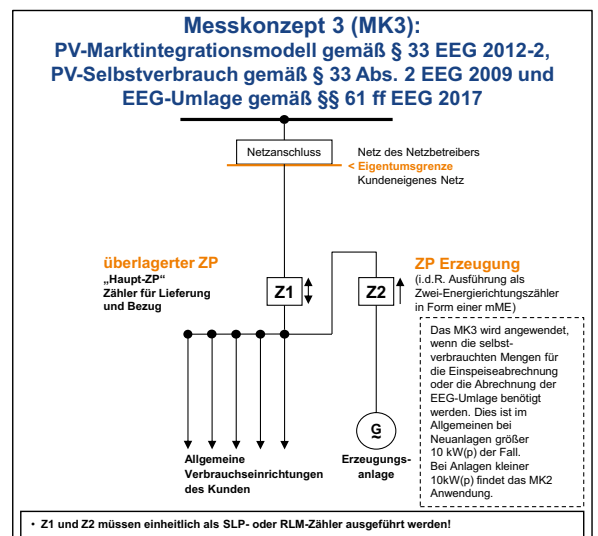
Messkonzept 3 (MK3):
PV-Marktintegrationsmodell gemäß § 33 EEG 2012-2, PV-Selbstverbrauch gemäß § 33 Abs. 2 EEG 2009 und EEG-Umlage gemäß §§ 61 ff EEG 2017

Netzanschluss

Netz des Netzbetreibers
< Eigentumsgrenze
Kundeneigenes Netz

überlagerter ZP
„Haupt-ZP"
Zähler für Lieferung und Bezug

Z1

Z2

ZP Erzeugung
(i.d.R. Ausführung als Zwei-Energierichtungszähler in Form einer mME)

Das MK3 wird angewendet, wenn die selbstverbrauchten Mengen für die Einspeiseabrechnung oder die Abrechnung der EEG-Umlage benötigt werden. Dies ist im Allgemeinen bei Neuanlagen größer 10 kW(p) der Fall. Bei Anlagen kleiner 10kW(p) findet das MK2 Anwendung.

G

Allgemeine Verbrauchseinrichtungen des Kunden

Erzeugungsanlage

• Z1 und Z2 müssen einheitlich als SLP- oder RLM-Zähler ausgeführt werden!